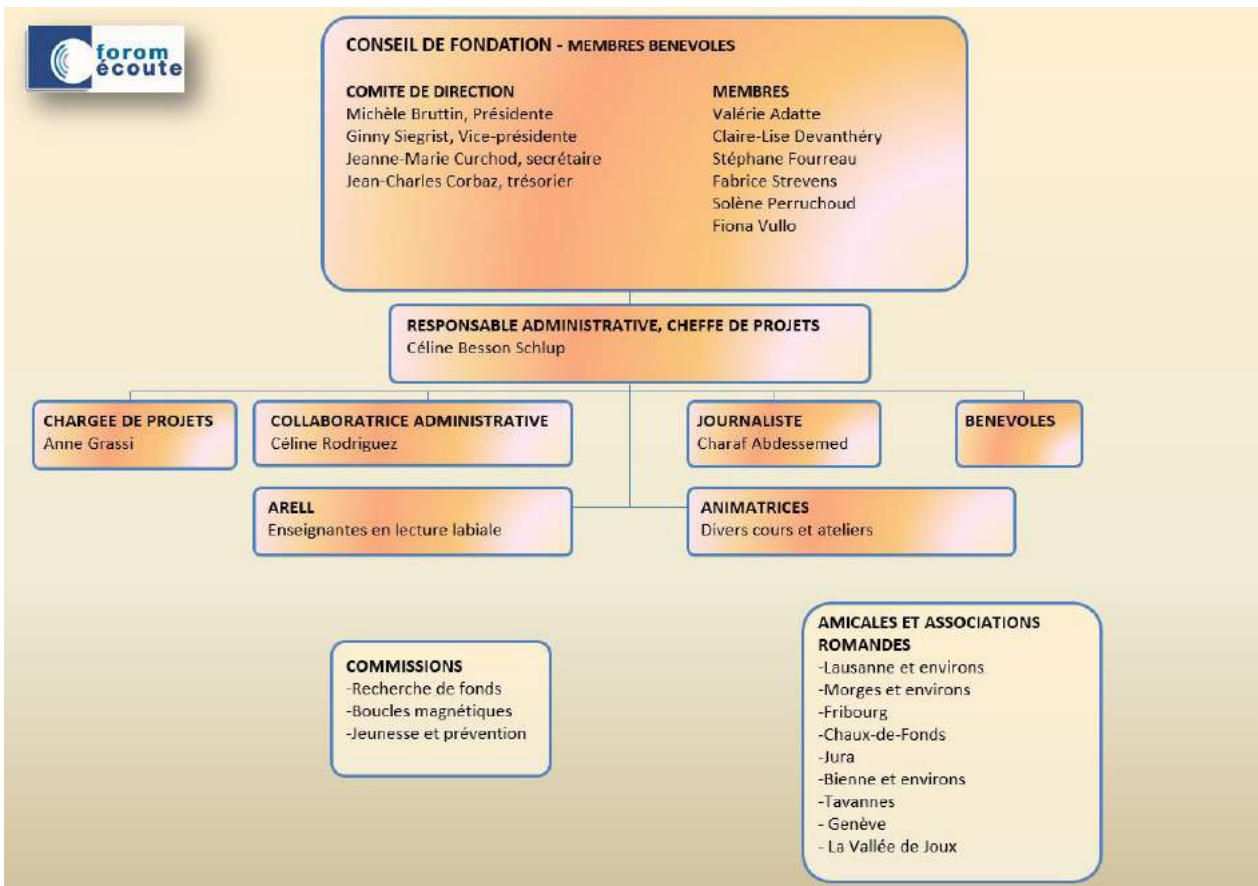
forom écoute

CONSEIL DE FONDATION - MEMBRES BENEVOLES

COMITE DE DIRECTION
Michèle Bruttin, Présidente
Ginny Siegrist, Vice-présidente
Jeanne-Marie Curchod, secrétaire
Jean-Charles Corbaz, trésorier

MEMBRES
Valérie Adatte
Claire-Lise Devanthéry
Stéphane Fourreau
Fabrice Strevens
Solène Perruchoud
Fiona Vullo

RESPONSABLE ADMINISTRATIVE, CHEFFE DE PROJETS
Céline Besson Schlup

CHARGEE DE PROJETS
Anne Grassi

COLLABORATRICE ADMINISTRATIVE
Céline Rodriguez

JOURNALISTE
Charaf Abdessemed

BENEVOLES

ARELL
Enseignantes en lecture labiale

ANIMATRICES
Divers cours et ateliers

COMMISSIONS
-Recherche de fonds
-Boucles magnétiques
-Jeunesse et prévention

AMICALES ET ASSOCIATIONS ROMANDES
-Lausanne et environs
-Morges et environs
-Fribourg
-Chaux-de-Fonds
-Jura
-Bienne et environs
-Tavannes
- Genève
- La Vallée de Joux